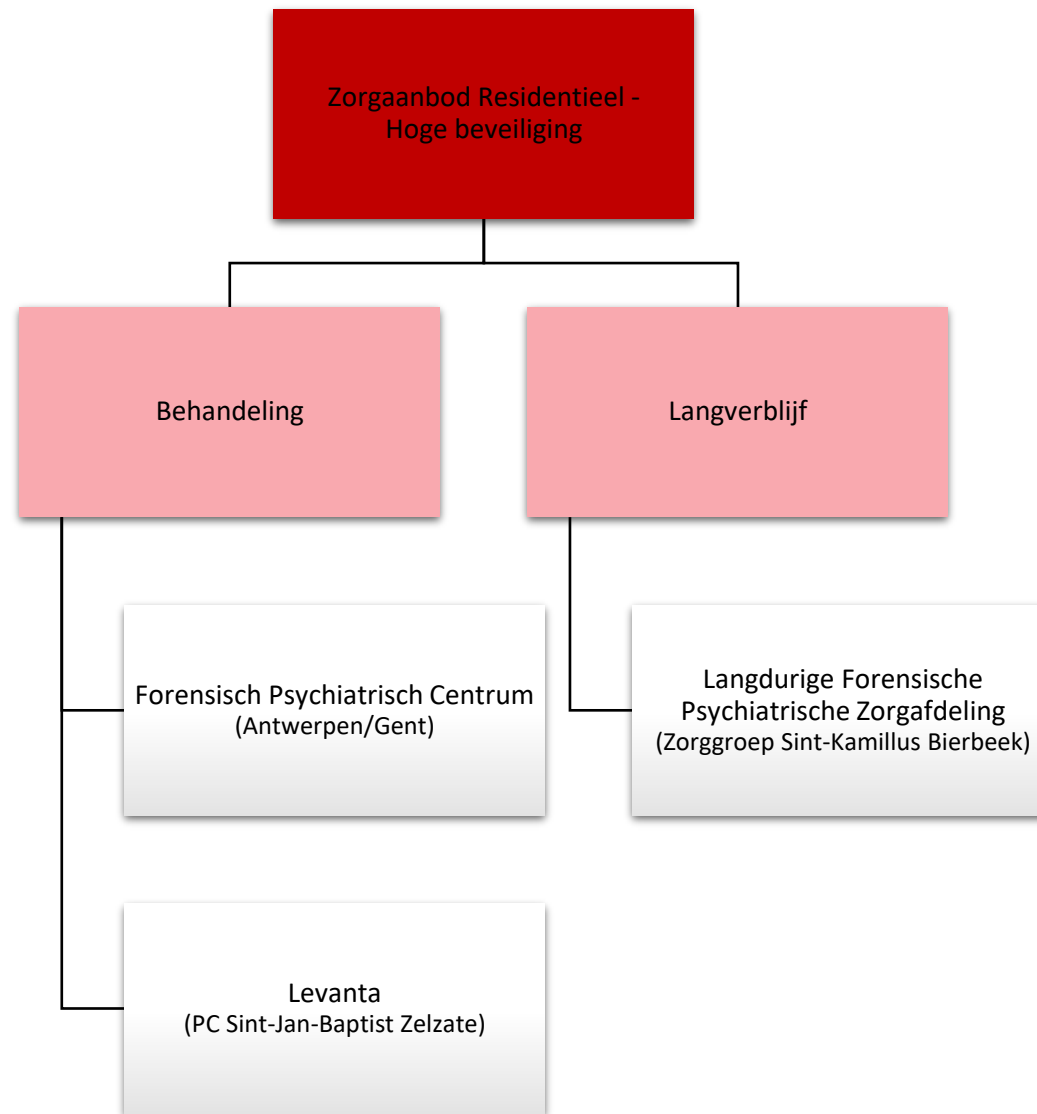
Zorgaanbod Residentieel - Hoge beveiliging

Behandeling

Langverblijf

Forensisch Psychiatrisch Centrum
(Antwerpen/Gent)

Langdurige Forensische Psychiatrische Zorgafdeling
(Zorggroep Sint-Kamillus Bierbeek)

Levanta
(PC Sint-Jan-Baptist Zelzate)